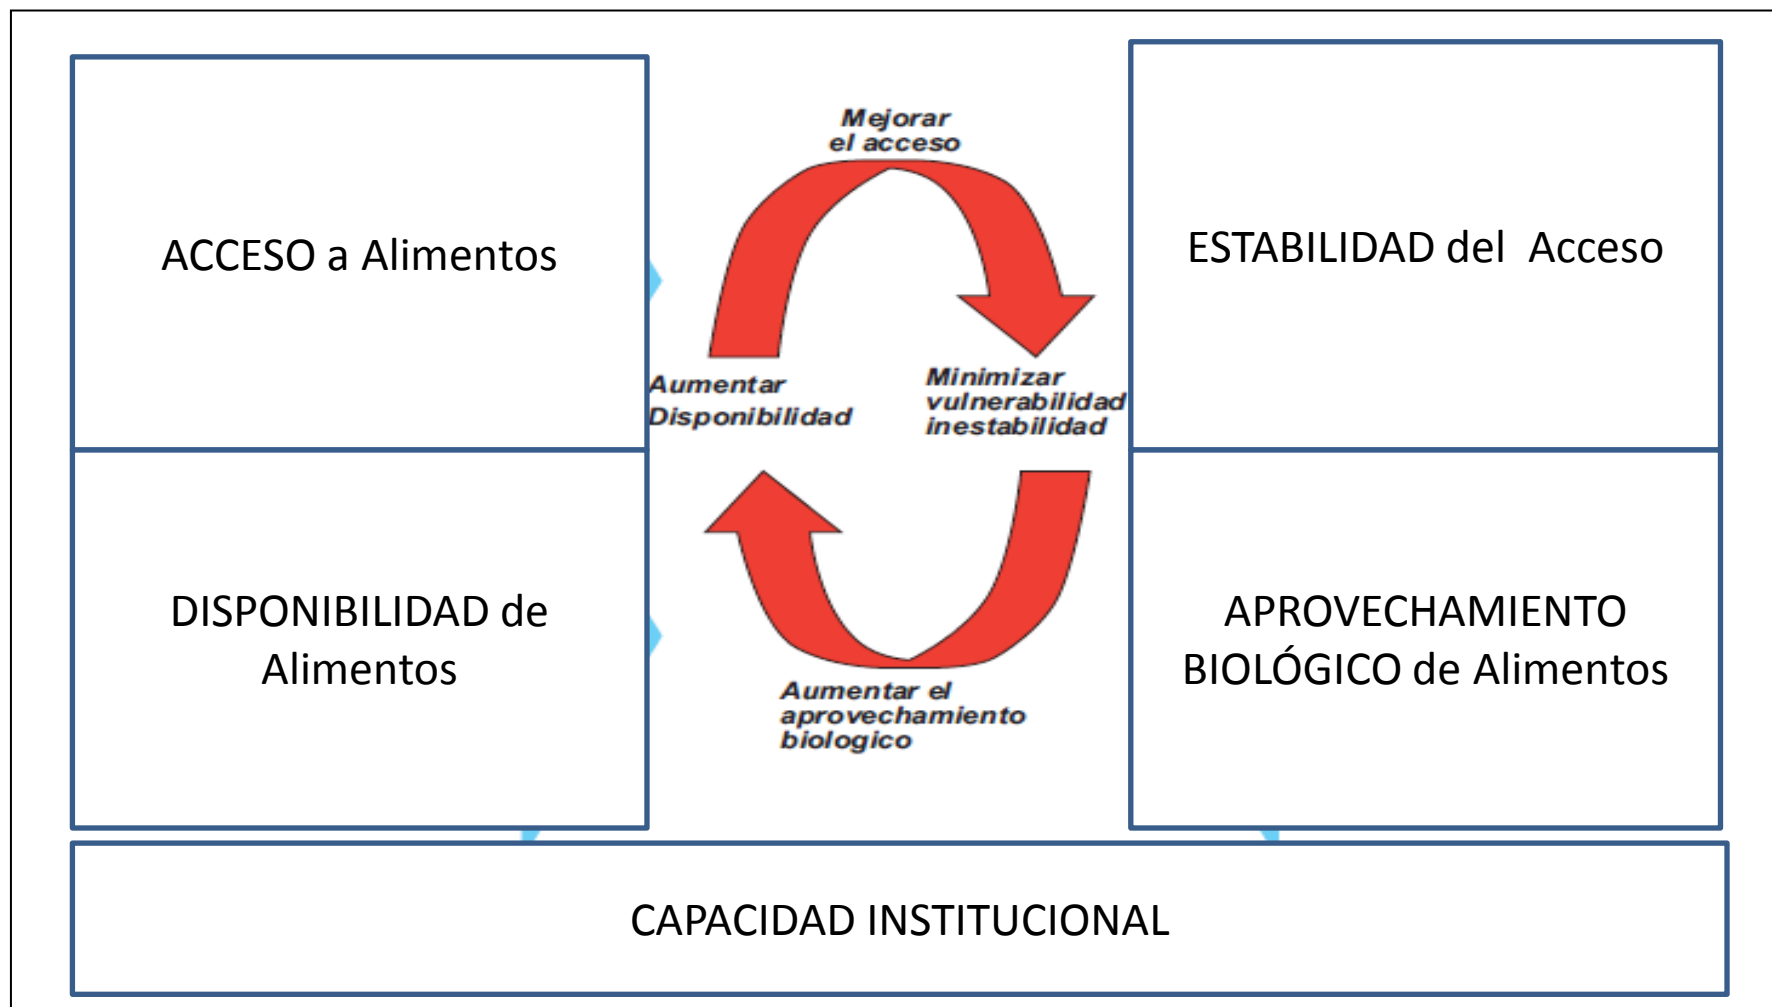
ACCESO a Alimentos

Mejorar el acceso

ESTABILIDAD del Acceso

Aumentar Disponibilidad

Minimizar vulnerabilidad inestabilidad

DISPONIBILIDAD de Alimentos

APROVECHAMIENTO BIOLÓGICO de Alimentos

Aumentar el aprovechamiento biologico

CAPACIDAD INSTITUCIONAL